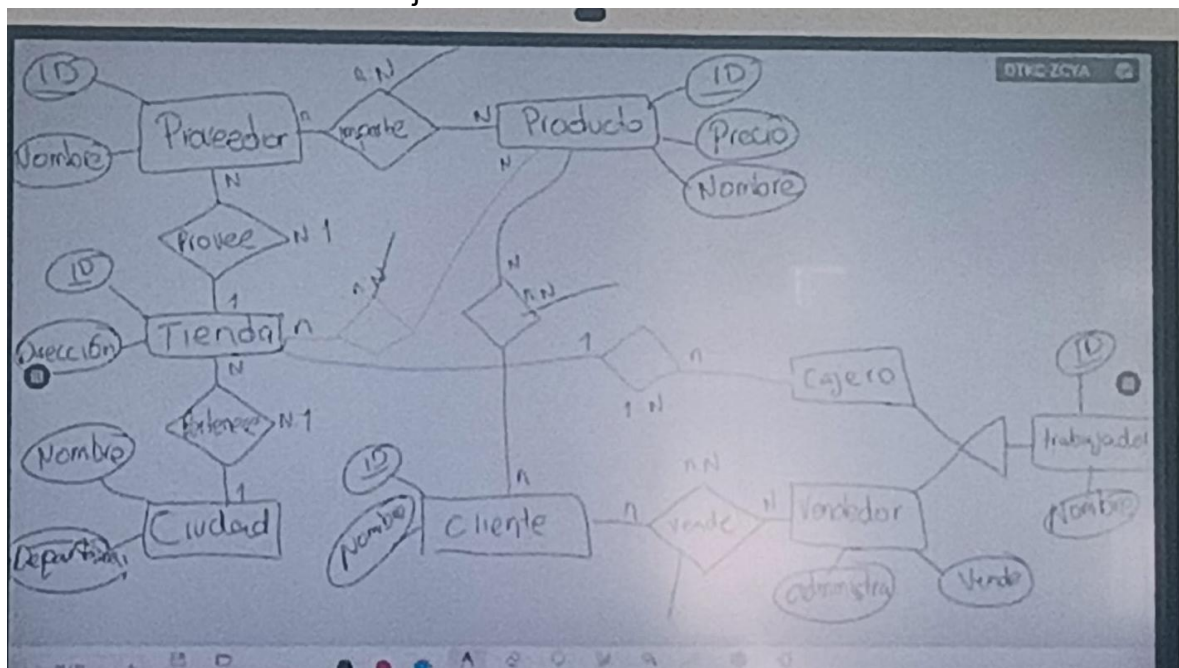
DTKC ZCYA

ID
Nombre
Proveedor
n
n N
Importe
N
Producto
ID
Precio
Nombre
N
N
Provee
N 1
ID
1
n N
N
n N
Dirección
Tienda
n
1
n
Cajero
N
1 N
ID
Pertenece
N 1
Nombre
1
ID
n N
Trabajador
Ciudad
n
Nombre
Cliente
n
Vende
N
Vendedor
Nombre
Departamento
administra
Vende